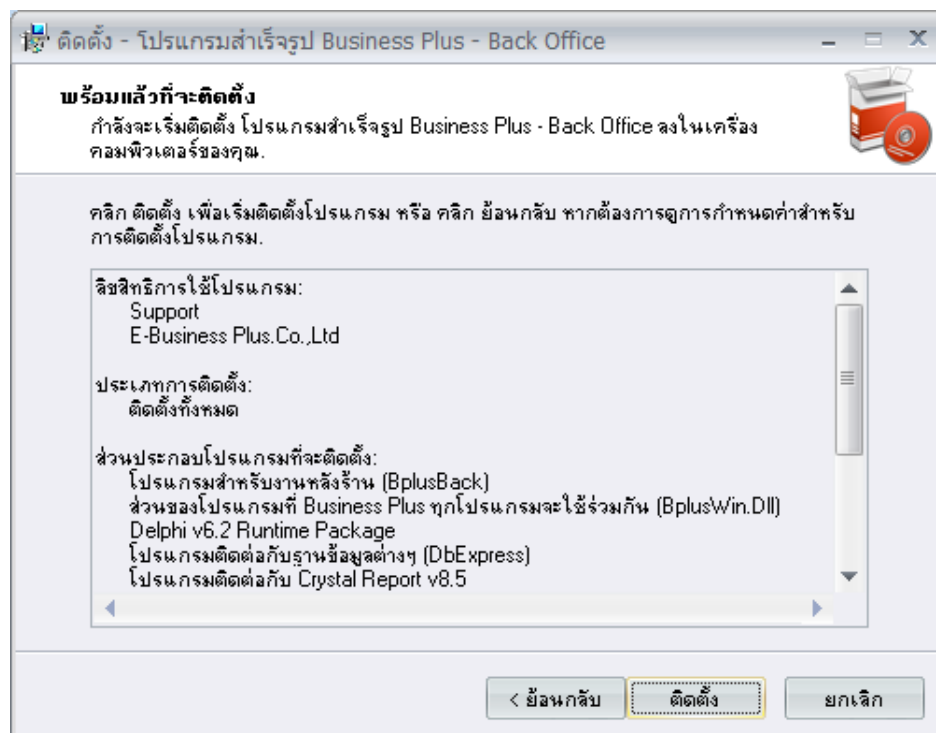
ติดตั้ง - โปรแกรมสำเร็จรูป Business Plus - Back Office

พร้อมแล้วที่จะติดตั้ง

กำลังจะเริ่มติดตั้ง โปรแกรมสำเร็จรูป Business Plus - Back Office ลงในเครื่องคอมพิวเตอร์ของคุณ.

คลิก ติดตั้ง เพื่อเริ่มติดตั้งโปรแกรม หรือ คลิก ย้อนกลับ หากต้องการดูการกำหนดค่าสำหรับการติดตั้งโปรแกรม.

ลิขสิทธิการใช้โปรแกรม:
Support
E-Business Plus.Co.,Ltd

ประเภทการติดตั้ง:
ติดตั้งทั้งหมด

ส่วนประกอบโปรแกรมที่จะติดตั้ง:
โปรแกรมสำหรับงานหลังร้าน (BplusBack)
ส่วนของโปรแกรมที่ Business Plus ทุกโปรแกรมจะใช้ร่วมกัน (BplusWin.Dll)
Delphi v6.2 Runtime Package
โปรแกรมติดต่อกับฐานข้อมูลต่างๆ (DbExpress)
โปรแกรมติดต่อกับ Crystal Report v8.5

< ย้อนกลับ
ติดตั้ง
ยกเลิก